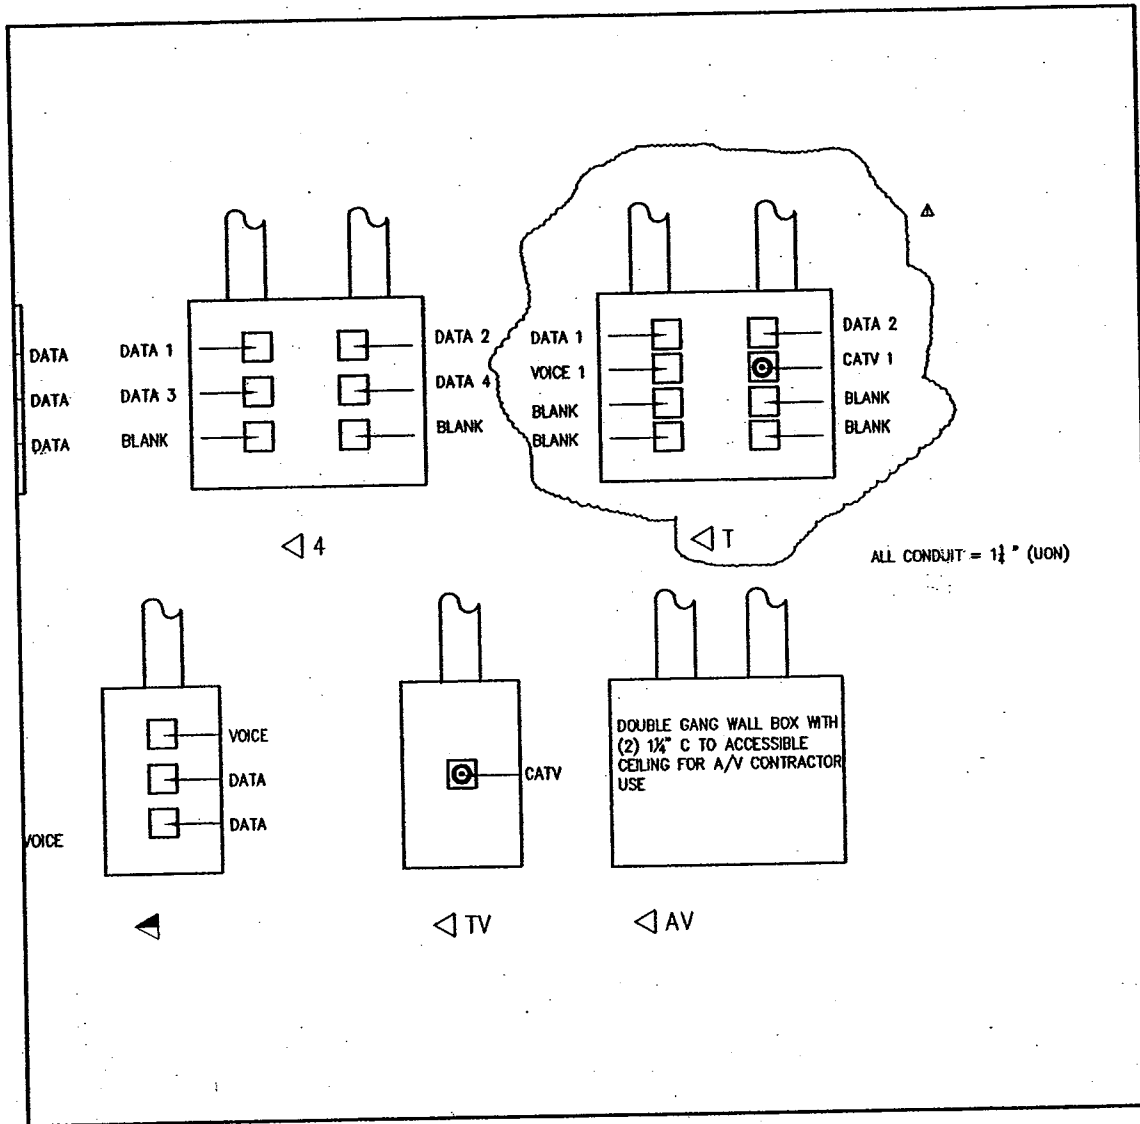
DATA
DATA
DATA

DATA 1
DATA 3
BLANK

DATA 2
DATA 4
BLANK

◁ 4

DATA 1
VOICE 1
BLANK
BLANK

DATA 2
CATV 1
BLANK
BLANK

◁ T

ALL CONDUIT = $1\frac{1}{4}$" (UON)

VOICE

VOICE
DATA
DATA

CATV

◁ TV

DOUBLE GANG WALL BOX WITH (2) $1\frac{1}{4}$" C TO ACCESSIBLE CEILING FOR A/V CONTRACTOR USE

◁ AV